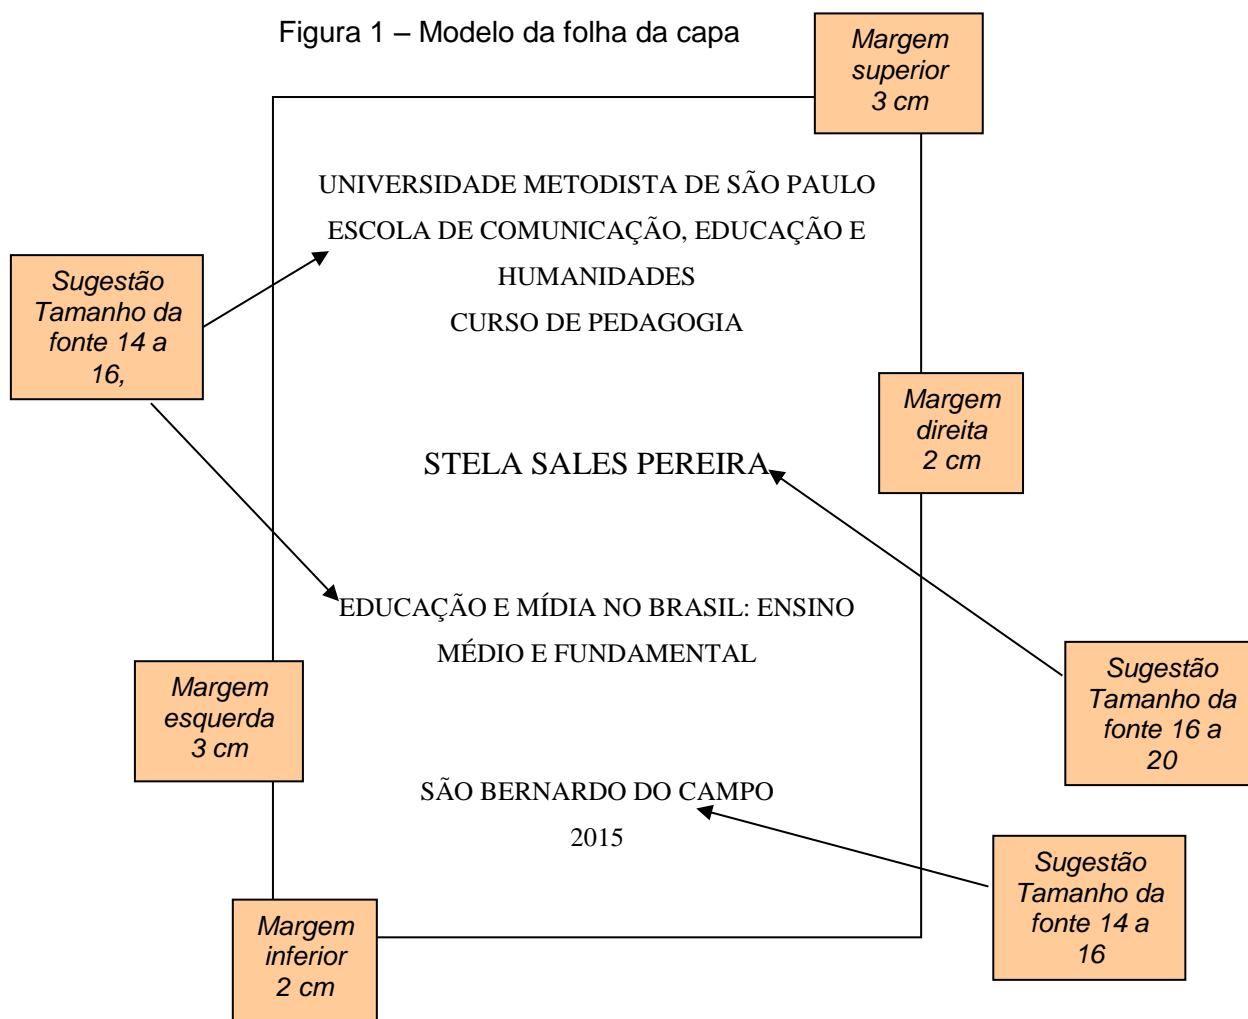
Figura 1 – Modelo da folha da capa

Margem superior 3 cm

UNIVERSIDADE METODISTA DE SÃO PAULO
ESCOLA DE COMUNICAÇÃO, EDUCAÇÃO E HUMANIDADES
CURSO DE PEDAGOGIA

Sugestão Tamanho da fonte 14 a 16,

Margem direita 2 cm

STELA SALES PEREIRA

EDUCAÇÃO E MÍDIA NO BRASIL: ENSINO MÉDIO E FUNDAMENTAL

Sugestão Tamanho da fonte 16 a 20

Margem esquerda 3 cm

SÃO BERNARDO DO CAMPO
2015

Sugestão Tamanho da fonte 14 a 16

Margem inferior 2 cm